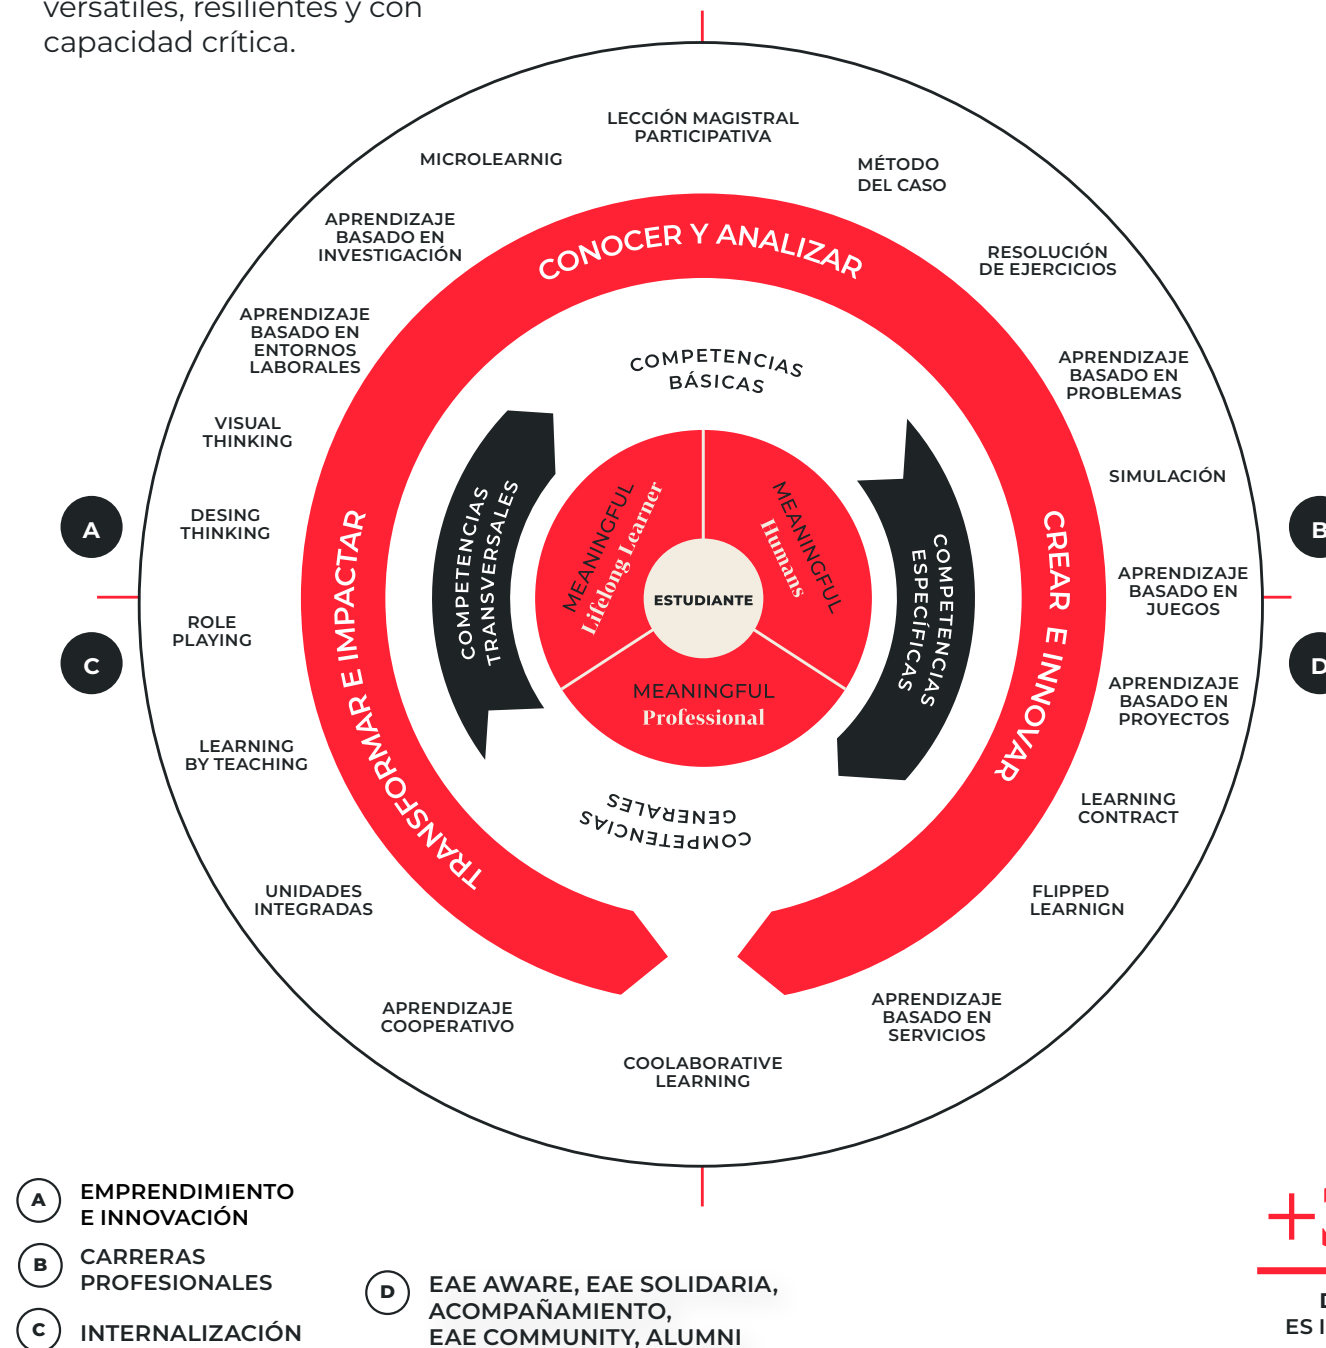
versátiles, resilientes y con capacidad crítica.

LECCIÓN MAGISTRAL PARTICIPATIVA

MICROLEARNIG

MÉTODO DEL CASO

APRENDIZAJE BASADO EN INVESTIGACIÓN

RESOLUCIÓN DE EJERCICIOS

APRENDIZAJE BASADO EN ENTORNOS LABORALES

APRENDIZAJE BASADO EN PROBLEMAS

VISUAL THINKING

SIMULACIÓN

DESING THINKING

APRENDIZAJE BASADO EN JUEGOS

ROLE PLAYING

APRENDIZAJE BASADO EN PROYECTOS

LEARNING BY TEACHING

LEARNING CONTRACT

UNIDADES INTEGRADAS

FLIPPED LEARNIGN

APRENDIZAJE COOPERATIVO

APRENDIZAJE BASADO EN SERVICIOS

COOLABORATIVE LEARNING

CONOCER Y ANALIZAR

CREAR E INNOVAR

TRANSFORMAR E IMPACTAR

COMPETENCIAS BÁSICAS

COMPETENCIAS TRANSVERSALES

COMPETENCIAS ESPECÍFICAS

COMPETENCIAS GENERALES

MEANINGFUL Lifelong Learner

MEANINGFUL Humans

MEANINGFUL Professional

ESTUDIANTE

A

B

C

D

A EMPRENDIMIENTO E INNOVACIÓN

B CARRERAS PROFESIONALES

C INTERNALIZACIÓN

D EAE AWARE, EAE SOLIDARIA, ACOMPAÑAMIENTO, EAE COMMUNITY, ALUMNI

+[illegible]

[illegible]

ES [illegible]